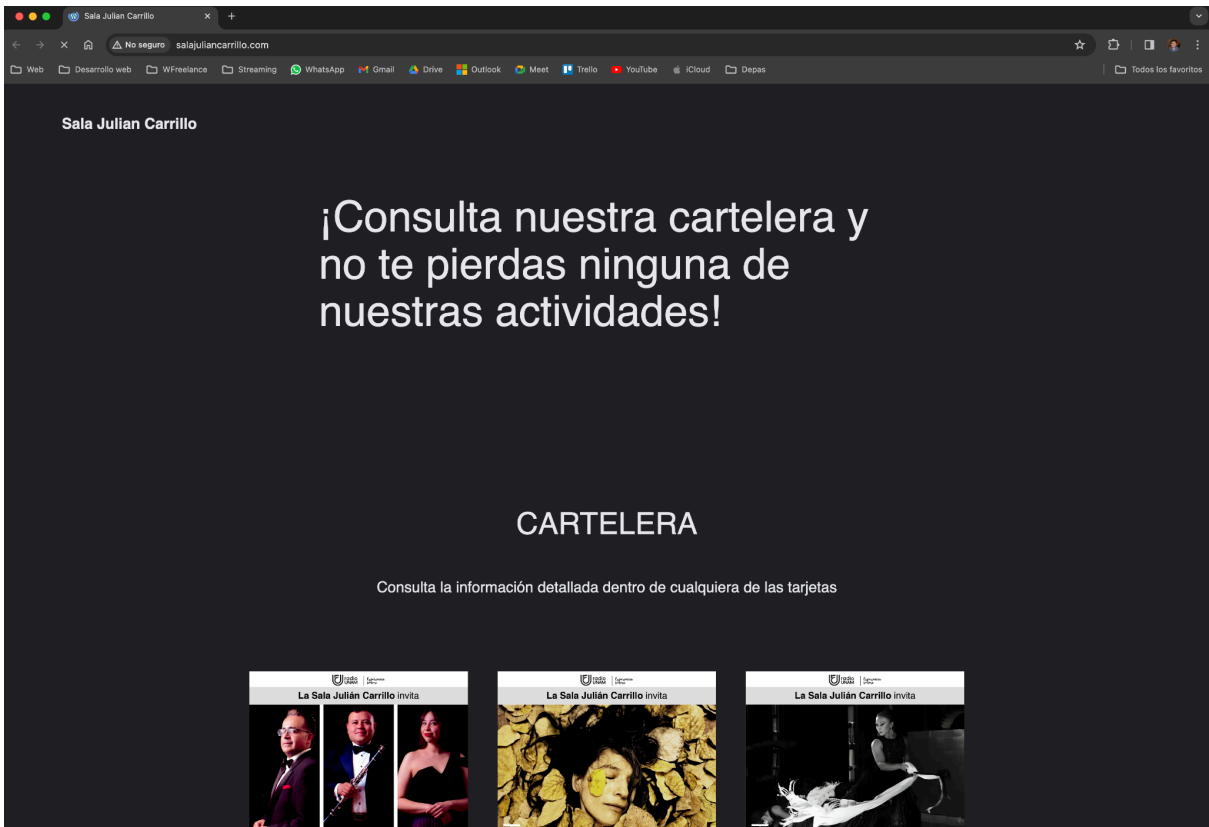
Sala Julian Carrillo ×  +

No seguro salajuliancarrillo.com

Web  Desarrollo web  WFreelance  Streaming  WhatsApp  Gmail  Drive  Outlook  Meet  Trello  YouTube  iCloud  Depas  Todos los favoritos

Sala Julian Carrillo

¡Consulta nuestra cartelera y no te pierdas ninguna de nuestras actividades!

CARTELERA

Consulta la información detallada dentro de cualquiera de las tarjetas

radio UNAM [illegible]
La Sala Julián Carrillo invita

radio UNAM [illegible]
La Sala Julián Carrillo invita

radio UNAM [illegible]
La Sala Julián Carrillo invita